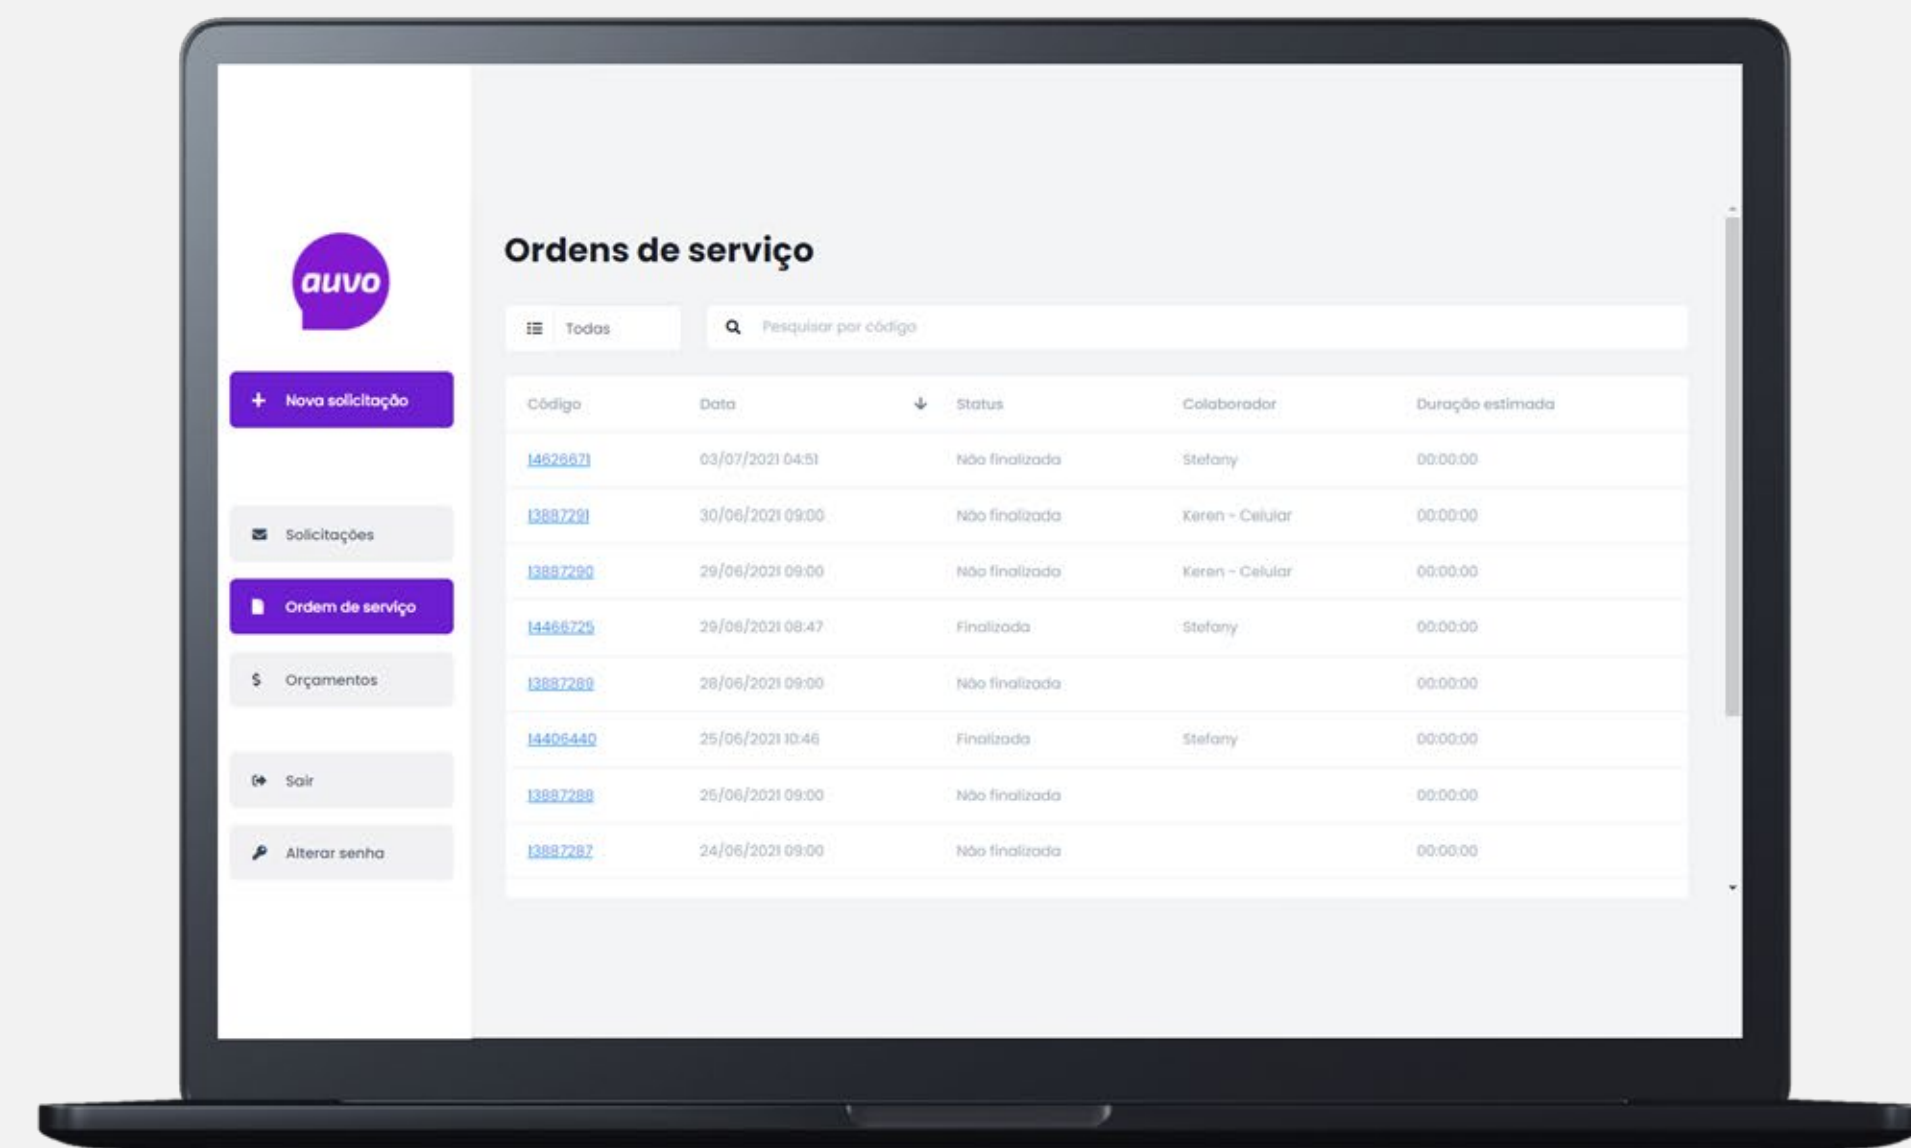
auvo

+ Nova solicitação

Solicitações

Ordem de serviço

$ Orçamentos

Sair

Alterar senha

Ordens de serviço

Todas

Pesquisar por código

| Código | Data | Status | Colaborador | Duração estimada |
|---|---|---|---|---|
| 14626671 | 03/07/2021 04:51 | Não finalizada | Stefany | 00:00:00 |
| 13887291 | 30/06/2021 09:00 | Não finalizada | Keren - Celular | 00:00:00 |
| 13887290 | 29/06/2021 09:00 | Não finalizada | Keren - Celular | 00:00:00 |
| 14466725 | 29/06/2021 08:47 | Finalizada | Stefany | 00:00:00 |
| 13887289 | 28/06/2021 09:00 | Não finalizada | | 00:00:00 |
| 14406440 | 25/06/2021 10:46 | Finalizada | Stefany | 00:00:00 |
| 13887288 | 25/06/2021 09:00 | Não finalizada | | 00:00:00 |
| 13887287 | 24/06/2021 09:00 | Não finalizada | | 00:00:00 |